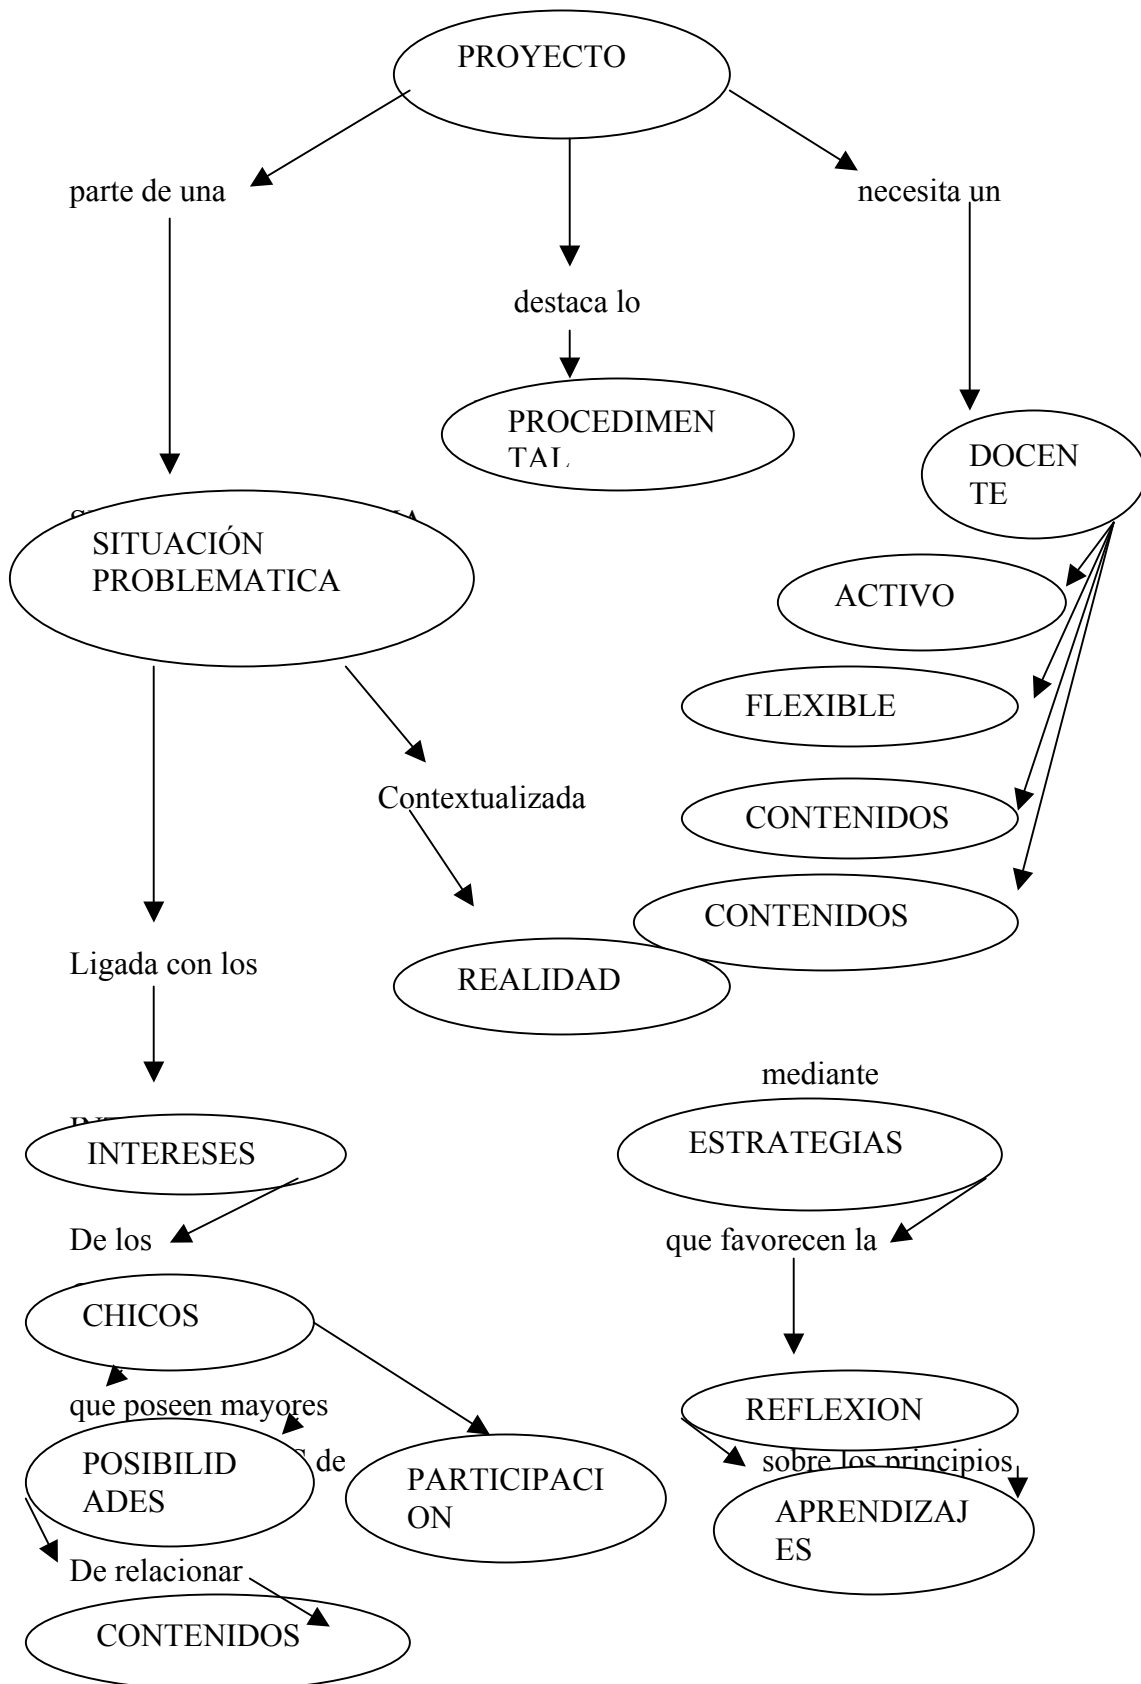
PROYECTO

parte de una

destaca lo

necesita un

PROCEDIMENTAL

DOCENTE

SITUACIÓN PROBLEMATICA

ACTIVO

FLEXIBLE

Contextualizada

CONTENIDOS

CONTENIDOS

Ligada con los

REALIDAD

mediante

INTERESES

ESTRATEGIAS

De los

que favorecen la

CHICOS

que poseen mayores

REFLEXION

POSIBILIDADES de

PARTICIPACION

sobre los principios

APRENDIZAJES

De relacionar

CONTENIDOS